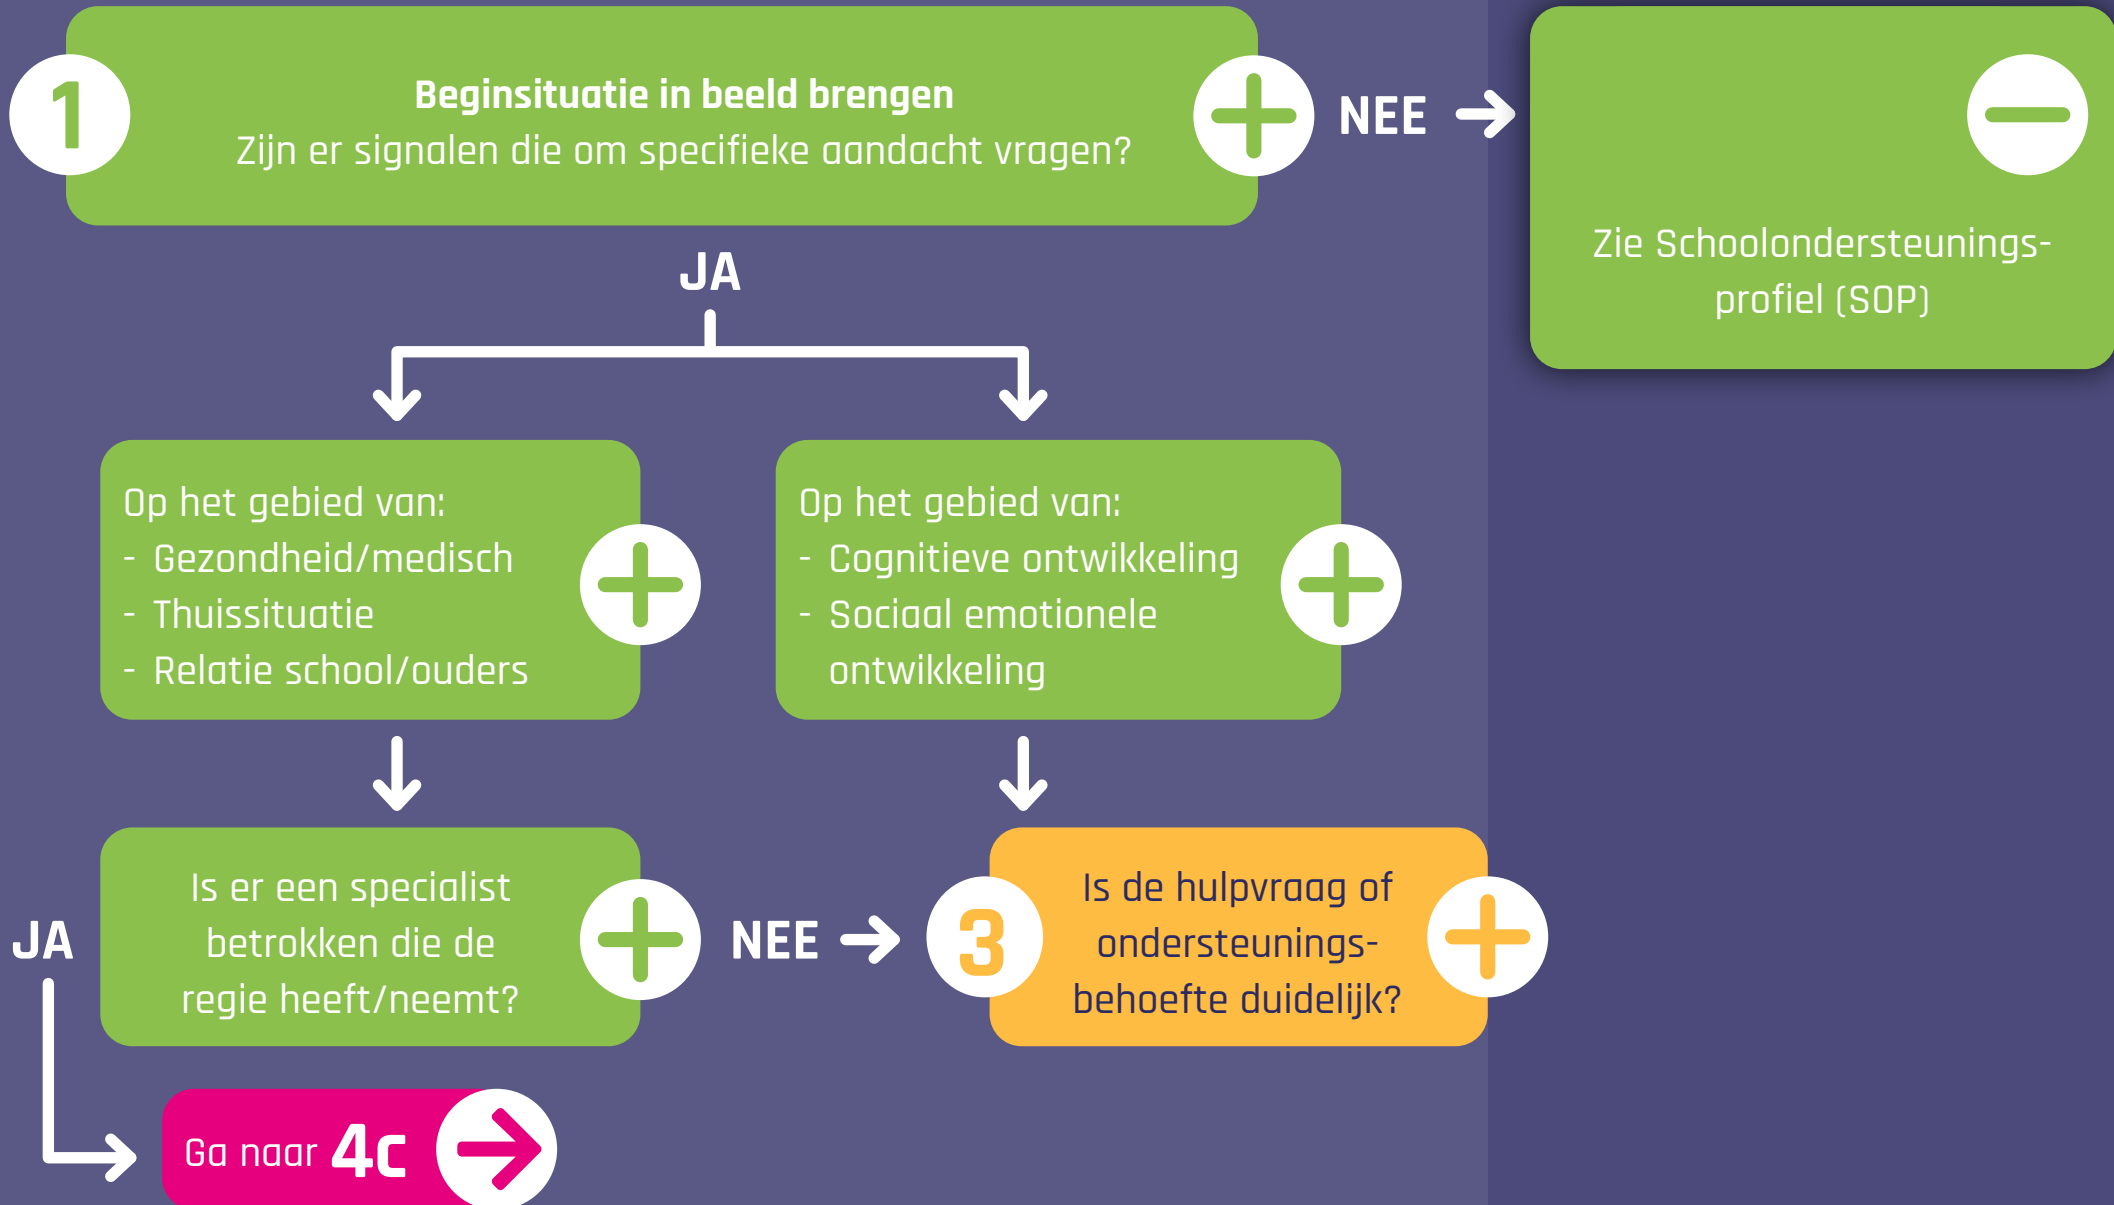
1

Beginsituatie in beeld brengen
Zijn er signalen die om specifieke aandacht vragen?

NEE

Zie Schoolondersteuningsprofiel (SOP)

JA

Op het gebied van:
- Gezondheid/medisch
- Thuissituatie
- Relatie school/ouders

Op het gebied van:
- Cognitieve ontwikkeling
- Sociaal emotionele ontwikkeling

Is er een specialist betrokken die de regie heeft/neemt?

NEE

3

Is de hulpvraag of ondersteuningsbehoefte duidelijk?

JA

Ga naar 4c